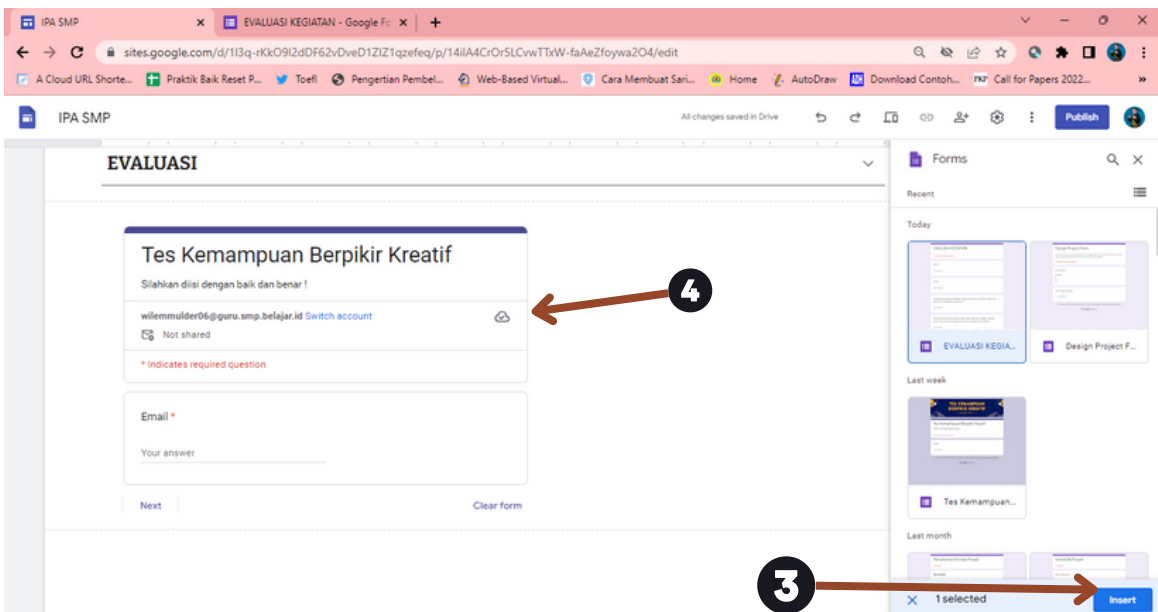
IPA SMP
EVALUASI KEGIATAN - Google Fo
sites.google.com/d/1I3q-rKkO9I2dDF62vDveD1ZIZ1qzefeq/p/14ilA4CrOr5LCvwTTxW-faAeZfoywa2O4/edit
A Cloud URL Shorte... Praktik Baik Reset P... Toefl Pengertian Pembel... Web-Based Virtual... Cara Membuat Sari... Home AutoDraw Download Contoh... Call for Papers 2022...
IPA SMP
All changes saved in Drive
Publish
EVALUASI
Tes Kemampuan Berpikir Kreatif
Silahkan diisi dengan baik dan benar !
wilemmulder06@guru.smp.belajar.id Switch account
Not shared
* Indicates required question
Email *
Your answer
Next
Clear form
4
Forms
Recent
Today
EVALUASI KEGIA...
Design Project F...
Last week
Tes Kemampuan...
Last month
3
1 selected
Insert